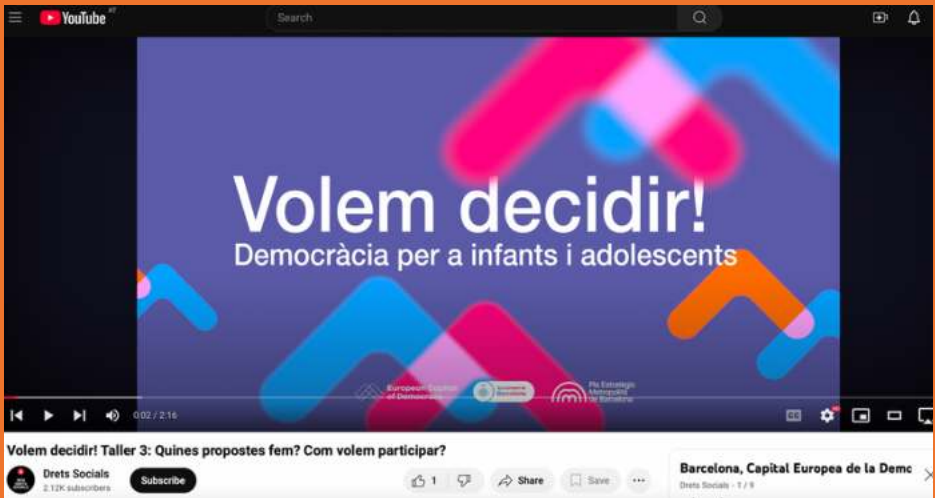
YouTube

Search

Volem decidir!
Democràcia per a infants i adolescents

European Capital of Democracy

Ajuntament de Barcelona

Pla Estratègic Metropolità de Barcelona

0:02 / 2:16

Volem decidir! Taller 3: Quines propostes fem? Com volem participar?

Drets Socials
2.12K subscribers

Subscribe

1

Share

Save

Barcelona, Capital Europea de la Demc
Drets Socials - 1 / 9